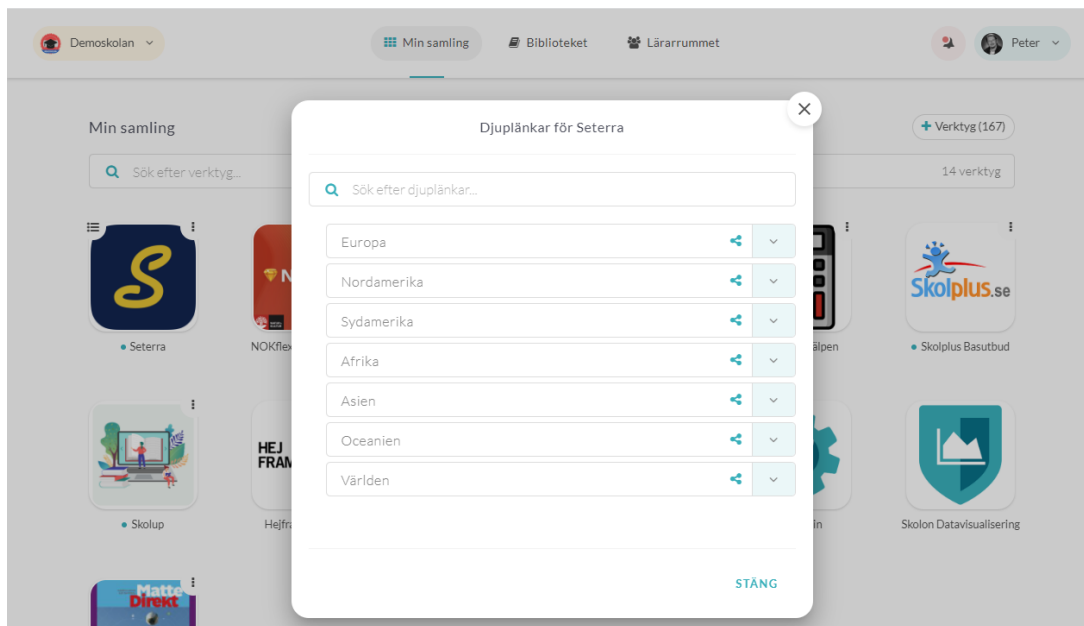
Demoskolan
Min samling
Biblioteket
Lärarrummet
Peter

Min samling
Sök efter verktyg...
+ Verktyg (167)
14 verktyg

Seterra
NOKflex
älpen
Skolplus.se
Skolplus Basutbud
Skolup
HEJ FRAM
Hejfra
in
Skolon Datavisualisering
Matte Direkt

Djuplänkar för Seterra
Sök efter djuplänkar...
Europa
Nordamerika
Sydamerika
Afrika
Asien
Oceanien
Världen
STÄNG